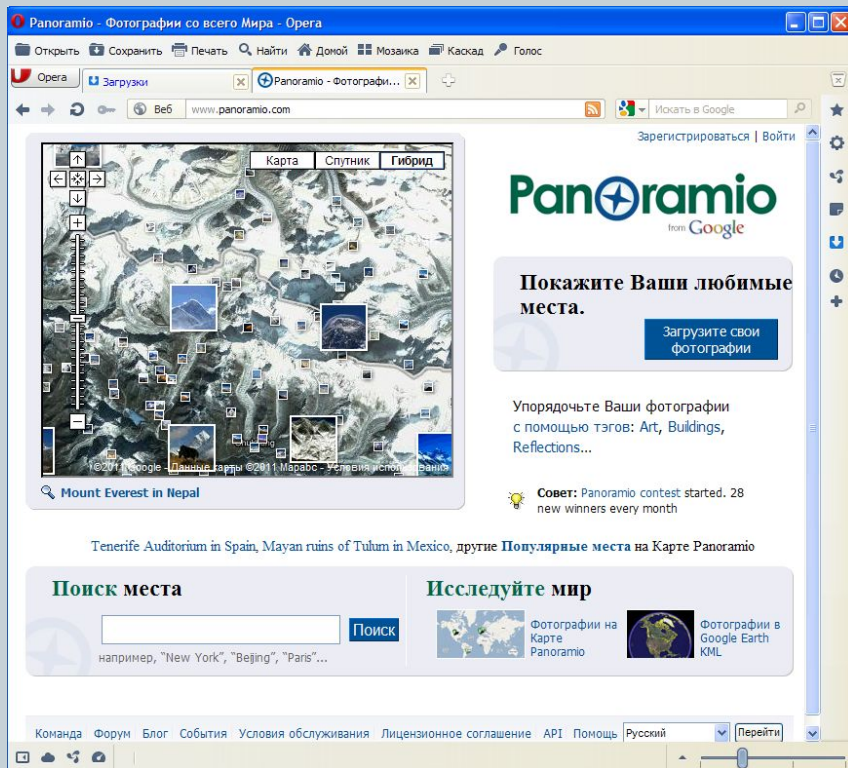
Panoramio - Фотографии со всего Мира - Opera

Открыть Сохранить Печать Найти Домой Мозаика Каскад Голос

Opera Загрузки Panoramio - Фотографи...

Веб www.panoramio.com

Искать в Google

Зарегистрироваться | Войти

Карта Спутник Гибрид

©2011 Google - Данные карты ©2011 Мapaбс - Условия использования

Mount Everest in Nepal

Panoramio from Google

Покажите Ваши любимые места.

Загрузите свои фотографии

Упорядочьте Ваши фотографии с помощью тэгов: Art, Buildings, Reflections...

Совет: Panoramio contest started. 28 new winners every month

Tenerife Auditorium in Spain, Mayan ruins of Tulum in Mexico, другие Популярные места на Карте Panoramio

Поиск места

Поиск

например, "New York", "Beijing", "Paris"...

Исследуйте мир

Фотографии на Карте Panoramio

Фотографии в Google Earth KML

Команда Форум Блог События Условия обслуживания Лицензионное соглашение API Помощь Русский Перейти